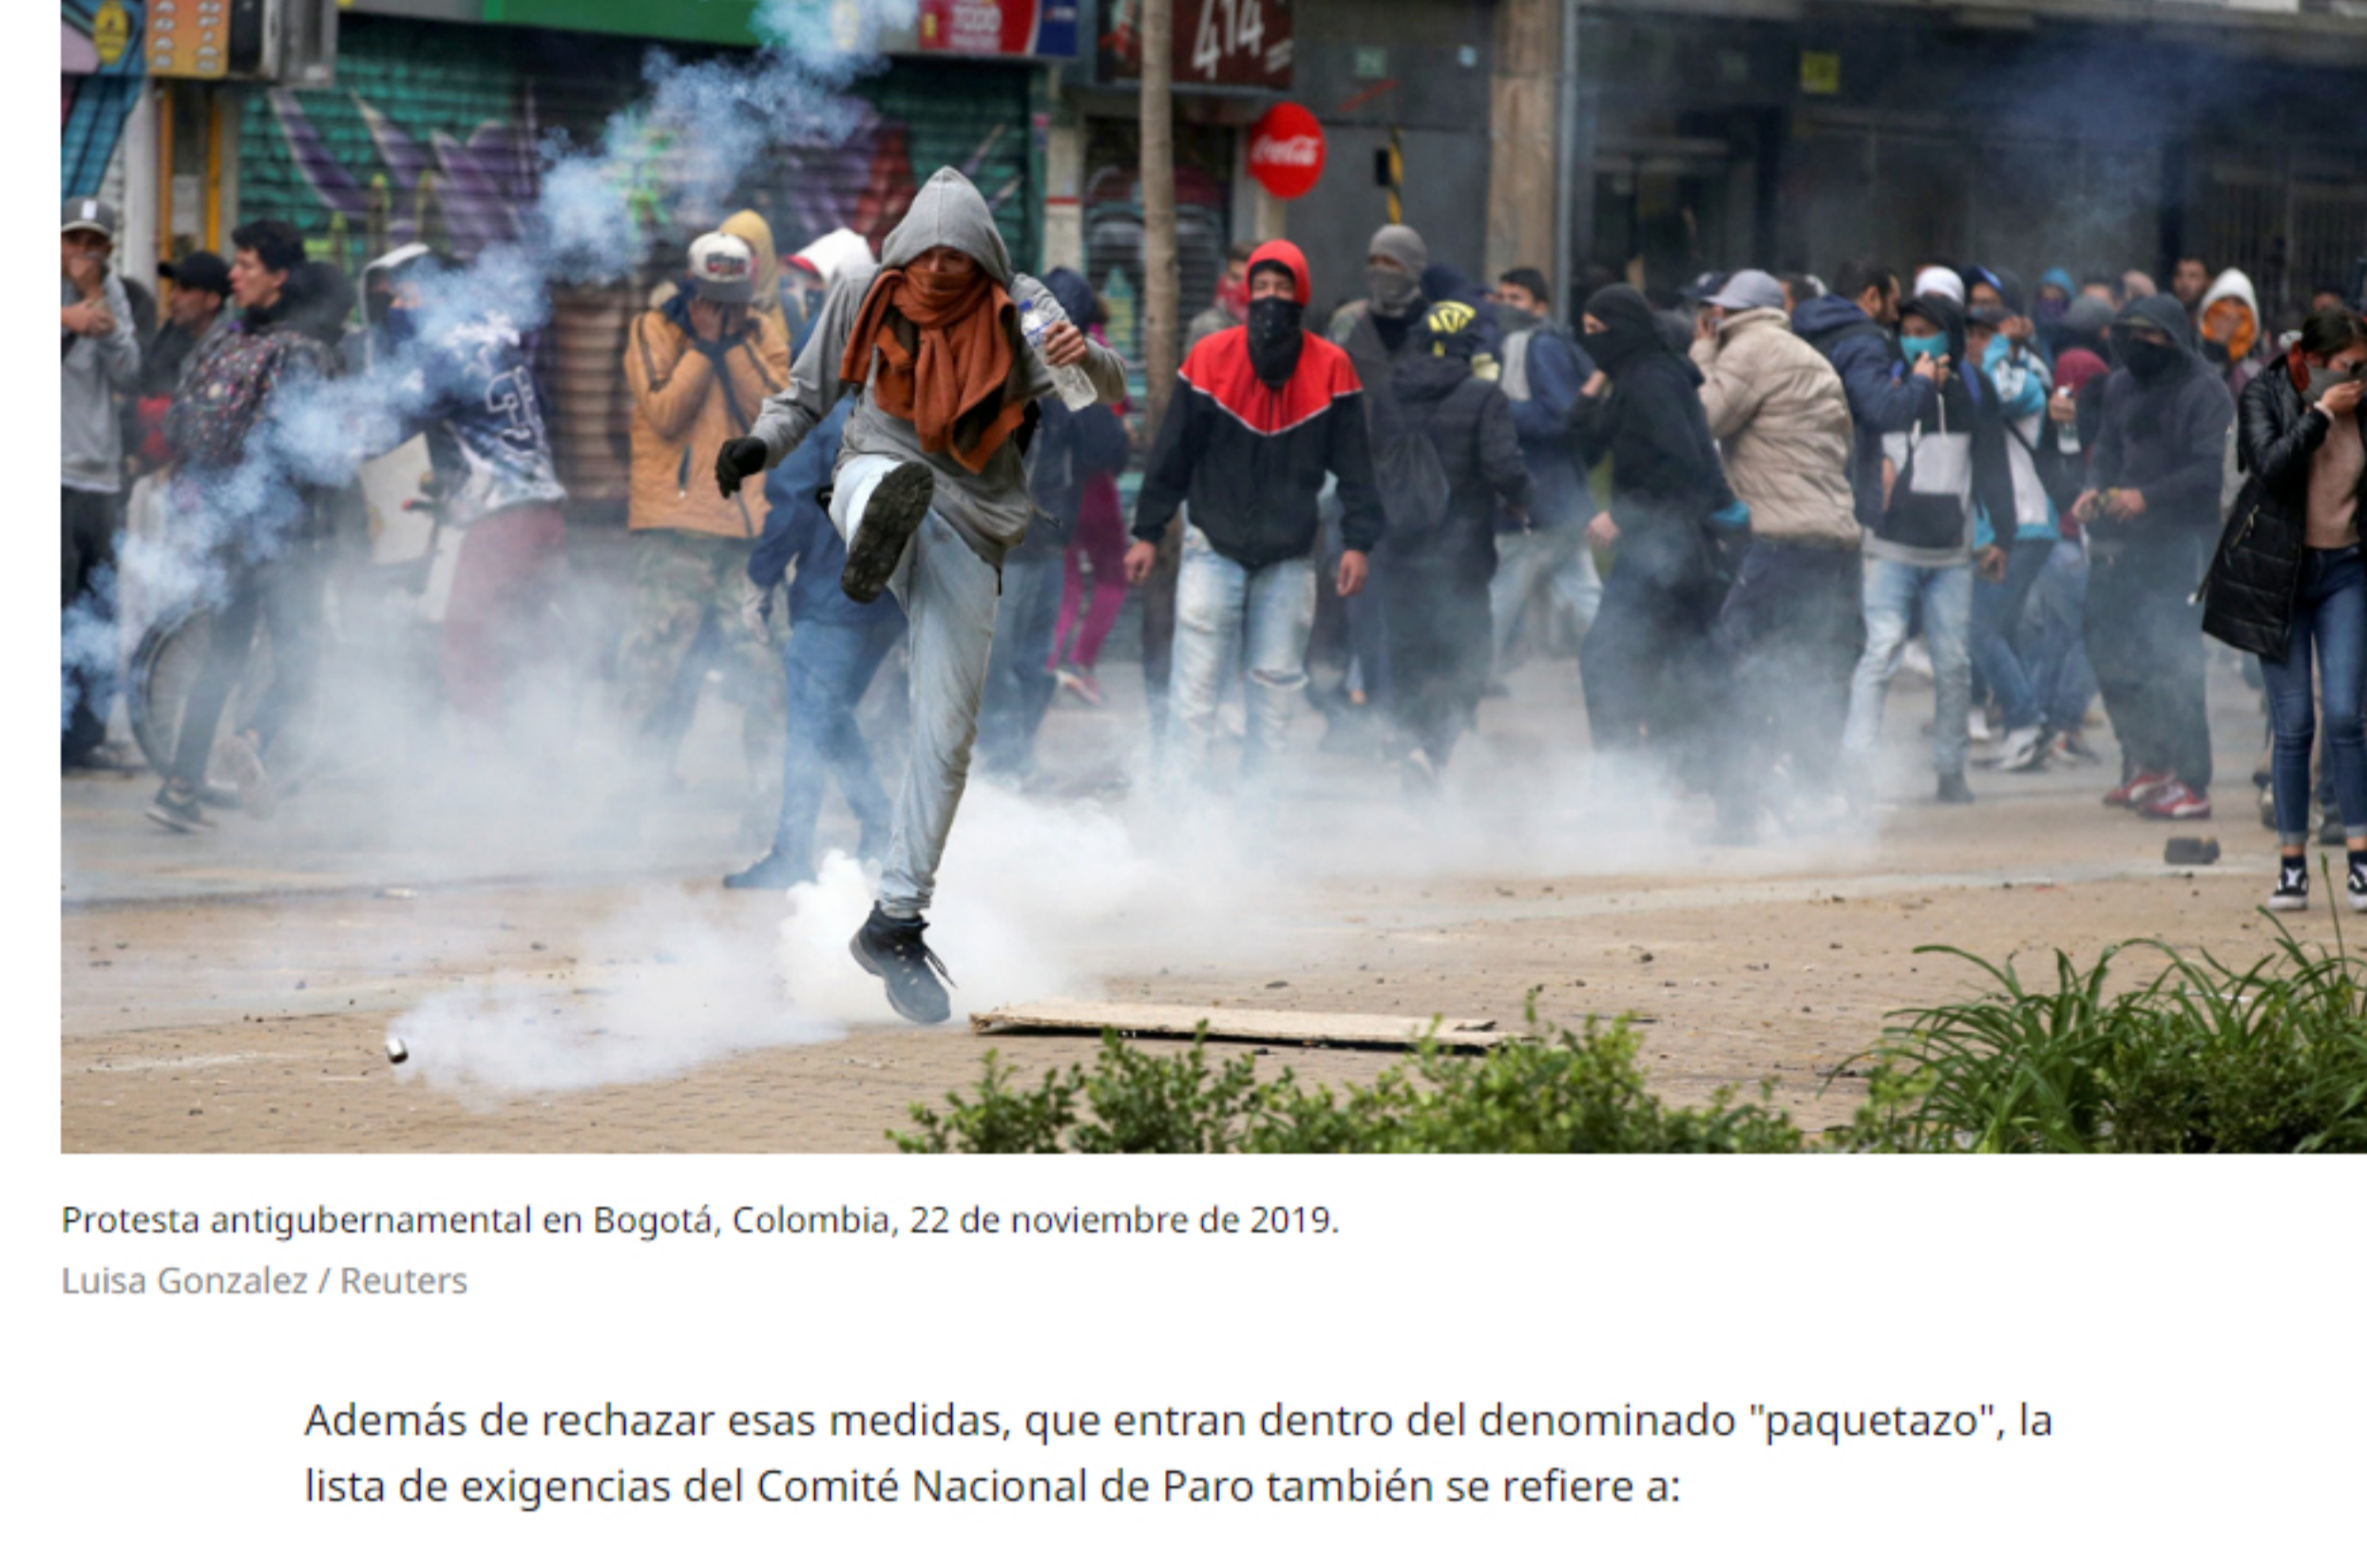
414

Coca-Cola

Protesta antigubernamental en Bogotá, Colombia, 22 de noviembre de 2019.

Luisa Gonzalez / Reuters

Además de rechazar esas medidas, que entran dentro del denominado "paquetazo", la lista de exigencias del Comité Nacional de Paro también se refiere a: